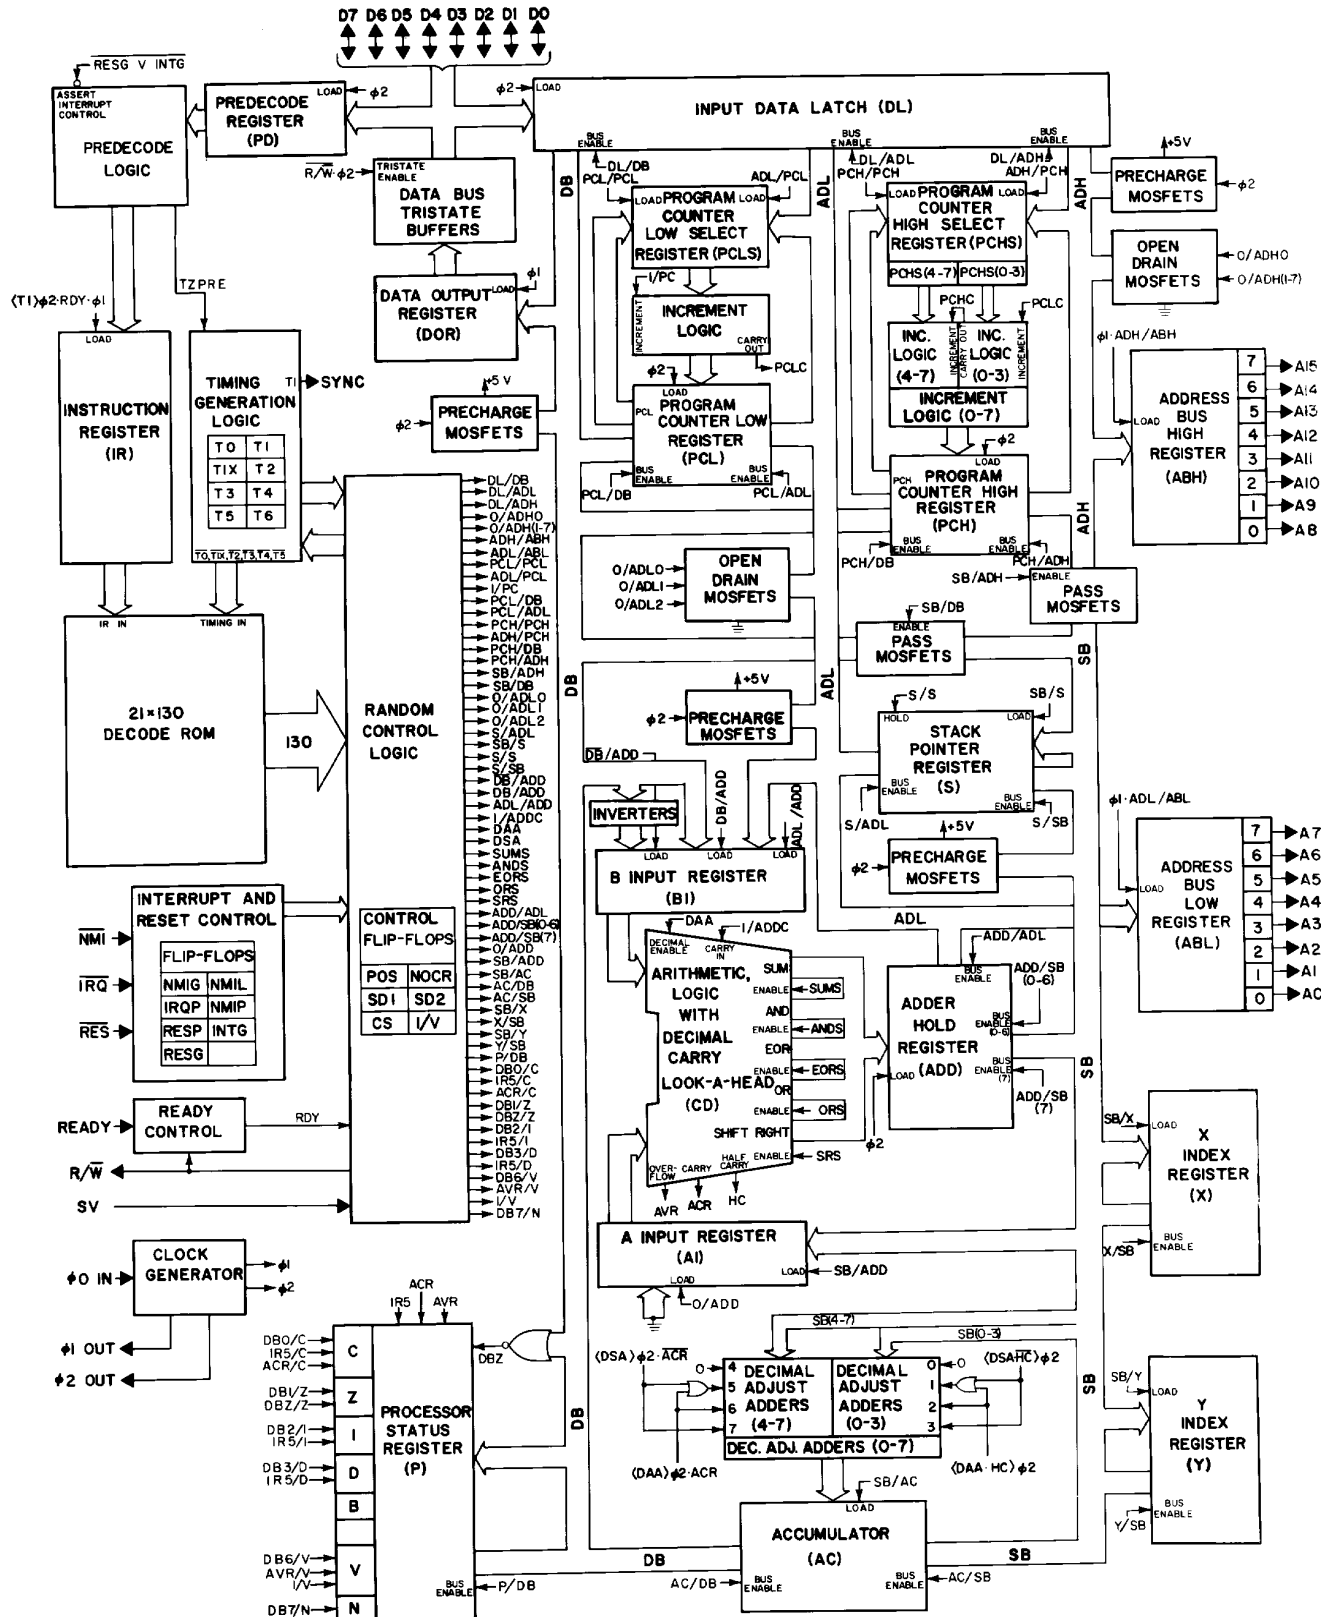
D7 D6 D5 D4 D3 D2 D1 D0

$\overline{RESG \ V \ INTG}$

ASSERT INTERRUPT CONTROL

PREDECODE LOGIC

LOAD $\phi2$

PREDECODE REGISTER (PD)

$\phi2$ LOAD

INPUT DATA LATCH (DL)

BUS ENABLE

BUS ENABLE

BUS ENABLE

+5V

PRECHARGE MOSFETS $\phi2$

$R/\overline{W}\cdot\phi2$

TRISTATE ENABLE

DATA BUS TRISTATE BUFFERS

DL/DB PCL/PCL

ADL/PCL

DL/ADL PCH/PCH

DL/ADH ADH/PCH

DB

ADL

ADH

LOAD PROGRAM COUNTER LOW SELECT REGISTER (PCLS) LOAD

LOAD PROGRAM COUNTER HIGH SELECT REGISTER (PCHS) LOAD

PCHS(4-7) PCHS(0-3)

OPEN DRAIN MOSFETS

0/ADH0

0/ADH(1-7)

$\langle T1\rangle\phi2\cdot RDY\cdot\phi1$

TZPRE

$\phi1$

DATA OUTPUT REGISTER (DOR) LOAD

I/PC

INCREMENT LOGIC CARRY OUT

INCREMENT

PCHC

PCLC

INC. LOGIC (4-7)

INCREMENT CARRY OUT

INC. LOGIC (0-3)

INCREMENT

$\phi1\cdot ADH/ABH$

LOAD

INSTRUCTION REGISTER (IR)

TIMING GENERATION LOGIC

T1 SYNC

| T0 | T1 |
|---|---|
| T1X | T2 |
| T3 | T4 |
| T5 | T6 |

$\overline{T0},\overline{T1X},\overline{T2},\overline{T3},\overline{T4},\overline{T5}$

+5 V

$\phi2$ PRECHARGE MOSFETS

PCLC

$\phi2$ LOAD

PCL PROGRAM COUNTER LOW REGISTER (PCL)

BUS ENABLE BUS ENABLE

PCL/DB PCL/ADL

INCREMENT LOGIC (0-7)

$\phi2$

LOAD

PCH PROGRAM COUNTER HIGH REGISTER (PCH)

BUS ENABLE BUS ENABLE

PCH/DB PCH/ADH

ADDRESS BUS HIGH REGISTER (ABH)

LOAD

| 7 | A15 |
|---|---|
| 6 | A14 |
| 5 | A13 |
| 4 | A12 |
| 3 | A11 |
| 2 | A10 |
| 1 | A9 |
| 0 | A8 |

ADH

DL/DB
DL/ADL
DL/ADH
0/ADH0
0/ADH(1-7)
ADH/ABH
ADL/ABL
PCL/PCL
ADL/PCL
I/PC
PCL/DB
PCL/ADL
PCH/PCH
ADH/PCH
PCH/DB
PCH/ADH
SB/ADH
SB/DB
0/ADL0
0/ADL1
0/ADL2
S/ADL
SB/S
S/S
S/SB
$\overline{DB}$/ADD
DB/ADD
ADL/ADD
I/ADDC
DAA
DSA
SUMS
ANDS
EORS
ORS
SRS
ADD/ADL
ADD/SB(0-6)
ADD/SB(7)
0/ADD
SB/ADD
SB/AC
AC/DB
AC/SB
SB/X
X/SB
SB/Y
Y/SB
P/DB
DB0/C
IR5/C
ACR/C
DB1/Z
DBZ/Z
DB2/I
IR5/I
DB3/D
IR5/D
DB6/V
AVR/V
I/V
DB7/N

IR IN TIMING IN

21×130 DECODE ROM

130

RANDOM CONTROL LOGIC

0/ADL0
0/ADL1
0/ADL2

OPEN DRAIN MOSFETS

SB/ADH ENABLE PASS MOSFETS

SB/DB ENABLE PASS MOSFETS

SB

+5V

$\phi2$ PRECHARGE MOSFETS

DB

ADL

S/S SB/S

HOLD LOAD

STACK POINTER REGISTER (S)

BUS ENABLE BUS ENABLE

S/ADL +5V S/SB

$\overline{DB}$/ADD

DB/ADD ADL/ADD

INVERTERS

LOAD LOAD LOAD

B INPUT REGISTER (BI)

$\phi1\cdot ADL/ABL$

$\phi2$ PRECHARGE MOSFETS

ADDRESS BUS LOW REGISTER (ABL)

LOAD

| 7 | A7 |
|---|---|
| 6 | A6 |
| 5 | A5 |
| 4 | A4 |
| 3 | A3 |
| 2 | A2 |
| 1 | A1 |
| 0 | A0 |

ADL

INTERRUPT AND RESET CONTROL

FLIP-FLOPS

| NMIG | NMIL |
|---|---|
| IRQP | NMIP |
| RESP | INTG |
| RESG | |

$\overline{NMI}$
$\overline{IRQ}$
$\overline{RES}$

CONTROL FLIP-FLOPS

| POS | NOCR |
|---|---|
| SD1 | SD2 |
| CS | I/V |

DAA I/ADDC

DECIMAL ENABLE CARRY IN

ARITHMETIC, LOGIC WITH DECIMAL CARRY LOOK-A-HEAD (CD)

SUM ENABLE SUMS
AND ENABLE ANDS
EOR ENABLE EORS
OR ENABLE ORS
SHIFT RIGHT ENABLE SRS

OVER-FLOW CARRY HALF CARRY

AVR ACR HC

ADD/ADL

BUS ENABLE

ADD/SB (0-6)

ADDER HOLD REGISTER (ADD)

LOAD

BUS ENABLE (0-6)

BUS ENABLE (7)

ADD/SB (7)

$\phi2$

SB

READY CONTROL

READY

RDY

$R/\overline{W}$

SV

SB/X LOAD

X INDEX REGISTER (X)

BUS ENABLE X/SB

A INPUT REGISTER (AI)

LOAD SB/ADD

LOAD 0/ADD

CLOCK GENERATOR

$\phi0$ IN

$\phi1$
$\phi2$

$\phi1$ OUT

$\phi2$ OUT

ACR

IR5 AVR

DB0/C
IR5/C
ACR/C

DB1/Z
DBZ/Z

DB2/I
IR5/I

DB3/D
IR5/D

DB6/V
AVR/V
I/V

DB7/N

C
Z
I
D
B
V
N

PROCESSOR STATUS REGISTER (P)

DBZ

DB

BUS ENABLE P/DB

SB(4-7)

SB(0-3)

$\langle DSA\rangle\phi2\cdot\overline{ACR}$

$\langle DSA\overline{HC}\rangle\phi2$

0 4 DECIMAL ADJUST ADDERS (4-7)
5
6
7

DECIMAL ADJUST ADDERS (0-3) 0 0
1
2
3

DEC. ADJ. ADDERS (0-7)

$\langle DAA\rangle\phi2\cdot ACR$

$\langle DAA\cdot HC\rangle\phi2$

SB/AC

LOAD

ACCUMULATOR (AC)

DB SB

AC/DB BUS ENABLE

BUS ENABLE AC/SB

SB

SB/Y LOAD

Y INDEX REGISTER (Y)

BUS ENABLE

Y/SB